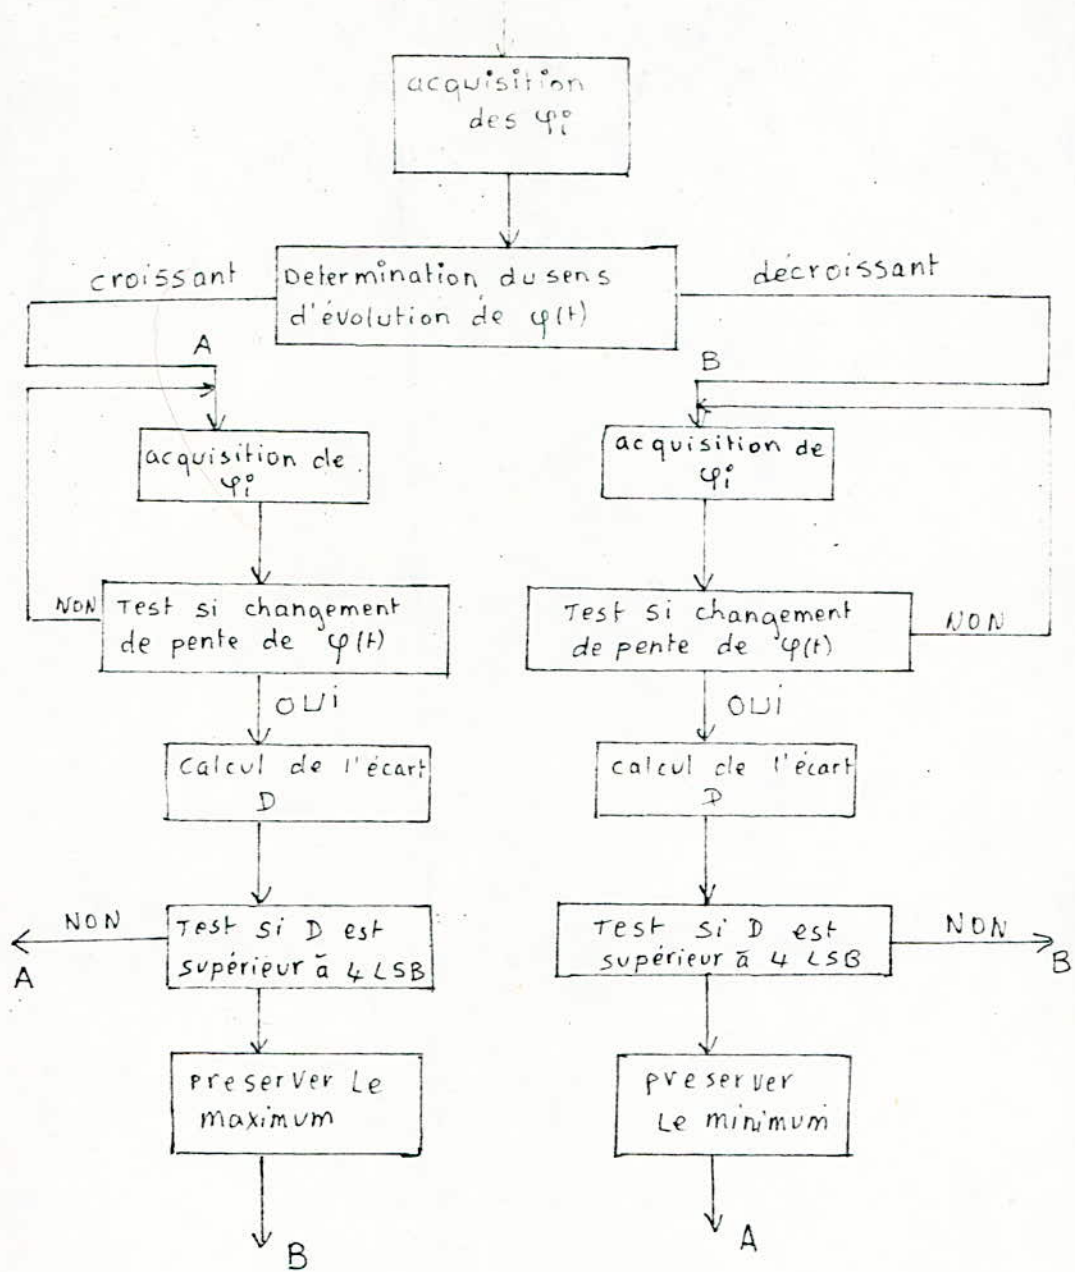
acquisition des $\varphi_i$

Determination du sens d'évolution de $\varphi(t)$

croissant

décroissant

A

B

acquisition de $\varphi_i$

acquisition de $\varphi_i$

NON

Test si changement de pente de $\varphi(t)$

Test si changement de pente de $\varphi(t)$

NON

OUI

OUI

Calcul de l'écart D

Calcul de l'écart D

NON

A

Test si D est supérieur à 4 LSB

Test si D est supérieur à 4 LSB

NON

B

preserver Le maximum

preserver Le minimum

B

A